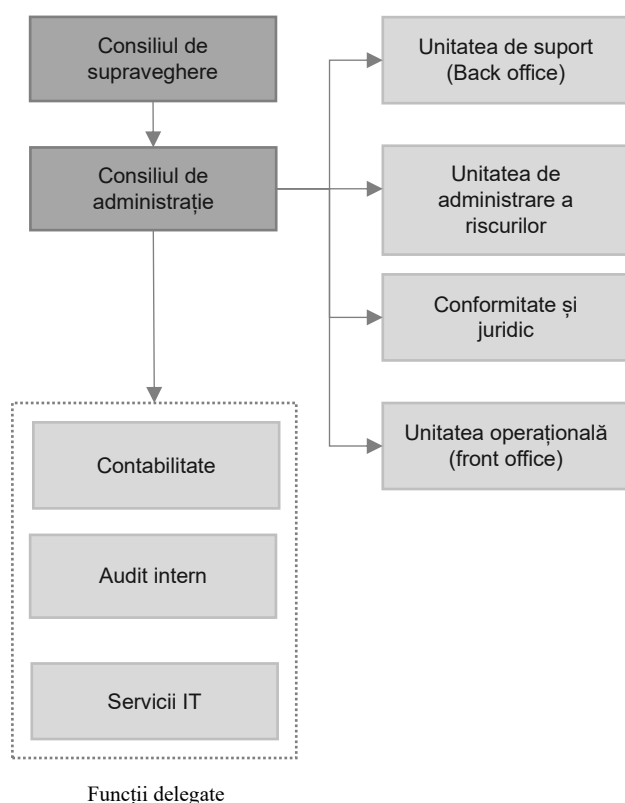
Consiliul de supraveghere

Consiliul de administrație

Unitatea de suport (Back office)

Unitatea de administrare a riscurilor

Conformitate și juridic

Unitatea operațională (front office)

Contabilitate

Audit intern

Servicii IT

Funcții delegate